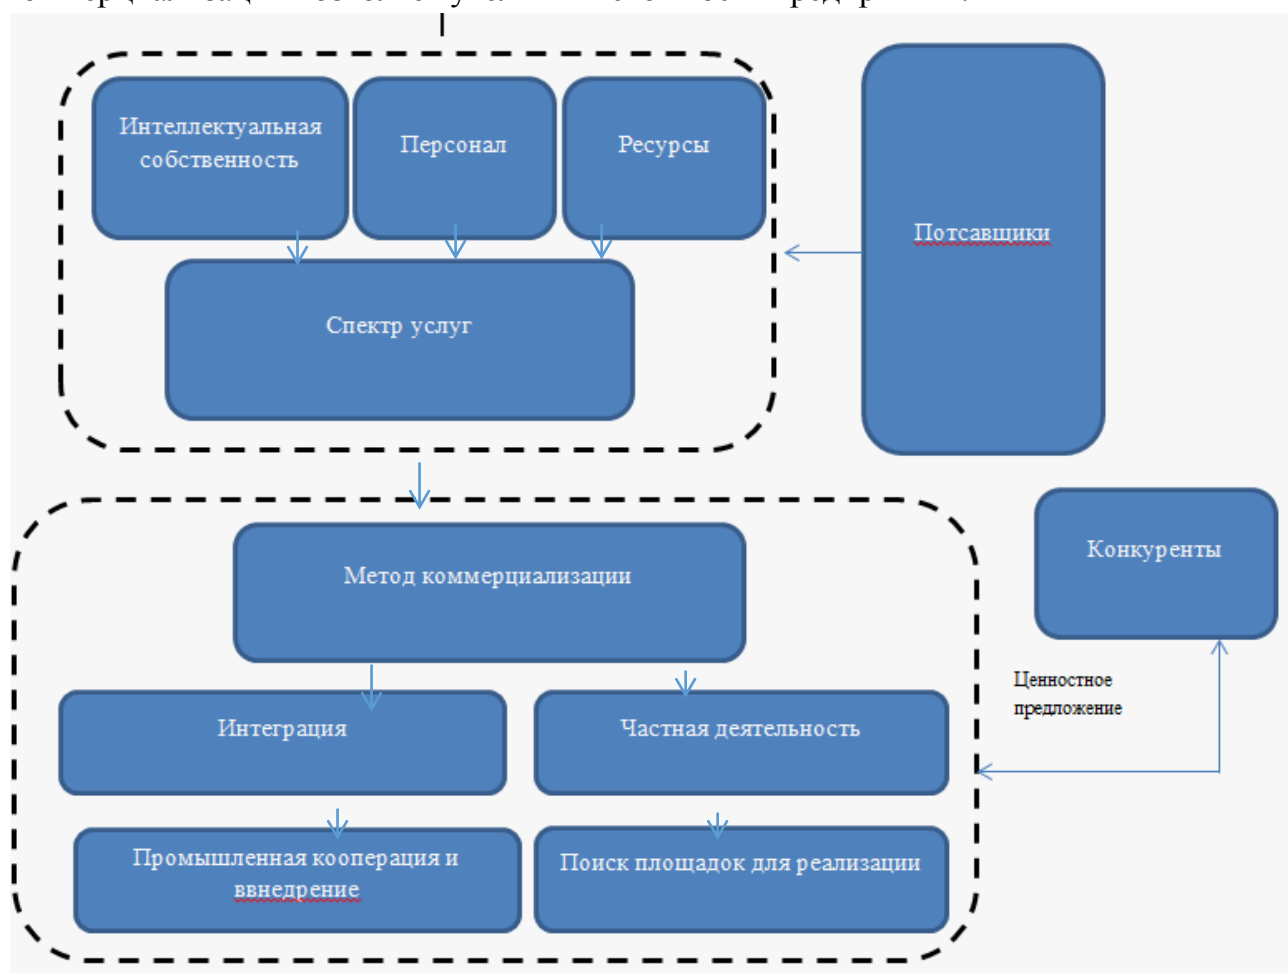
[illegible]

Интеллектуальная собственность

Персонал

Ресурсы

Потсавщики

Спектр услуг

Метод коммерциализации

Конкуренты

Ценностное предложение

Интеграция

Частная деятельность

Промышленная кооперация и ввнедрение

Поиск площадок для реализации